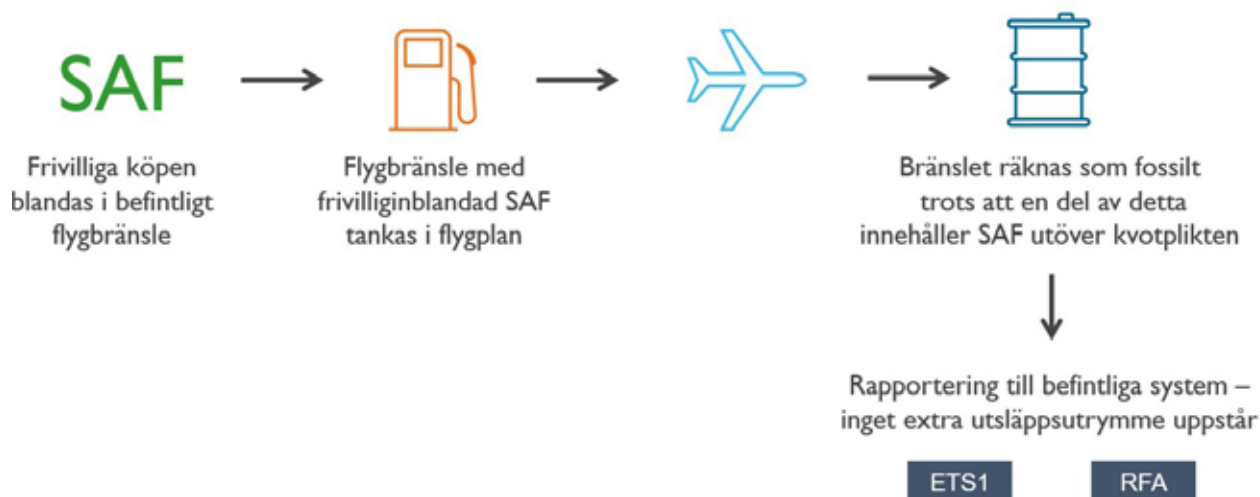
SAF

Frivilliga köpen blandas i befintligt flygbränsle

Flygbränsle med frivilliginblandad SAF tankas i flygplan

Bränslet räknas som fossilt trots att en del av detta innehåller SAF utöver kvotplikten

Rapportering till befintliga system – inget extra utsläppsutrymme uppstår

ETS1

RFA